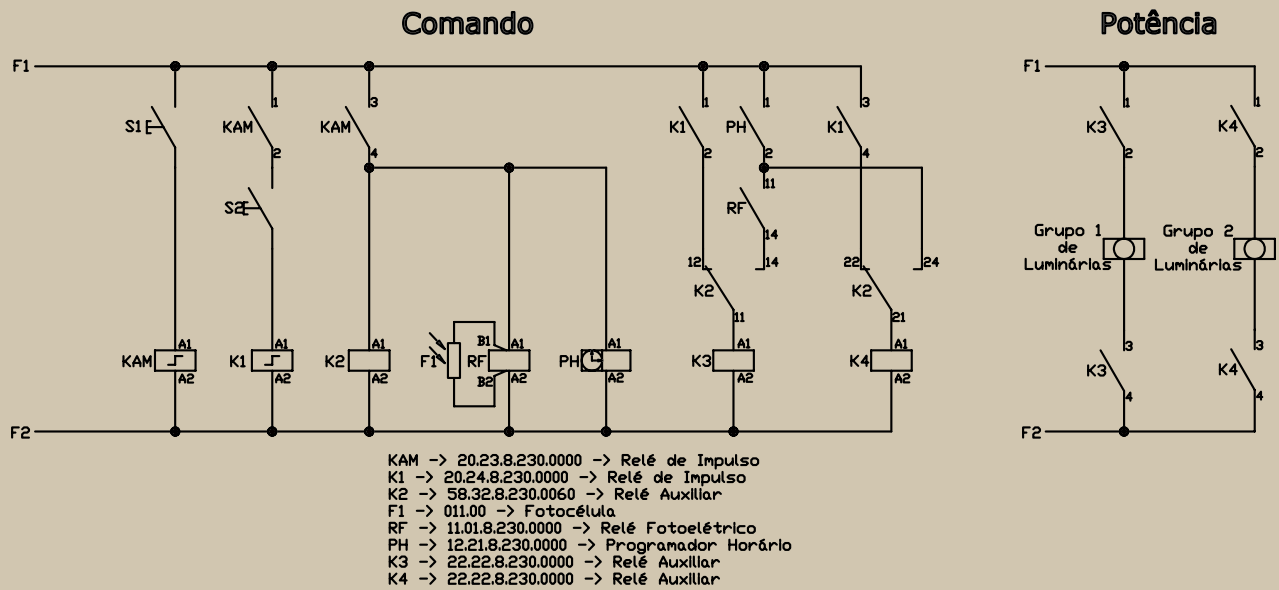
Comando

Potência

F1

S1

KAM 1 2

S2

KAM 3 4

K1 1 2

PH 1 2 11

RF 14 14

K1 3 4

12 K2 11

22 K2 21 24

KAM A1 A2

K1 A1 A2

K2 A1 A2

F1 RF B1 B2 A1 A2

PH A1 A2

K3 A1 A2

K4 A1 A2

F2

F1

K3 1 2

K4 1 2

Grupo 1 de Luminárias

Grupo 2 de Luminárias

K3 3 4

K4 3 4

F2

KAM -> 20.23.8.230.0000 -> Relé de Impulso
K1 -> 20.24.8.230.0000 -> Relé de Impulso
K2 -> 58.32.8.230.0060 -> Relé Auxiliar
F1 -> 011.00 -> Fotocélula
RF -> 11.01.8.230.0000 -> Relé Fotoelétrico
PH -> 12.21.8.230.0000 -> Programador Horário
K3 -> 22.22.8.230.0000 -> Relé Auxiliar
K4 -> 22.22.8.230.0000 -> Relé Auxiliar